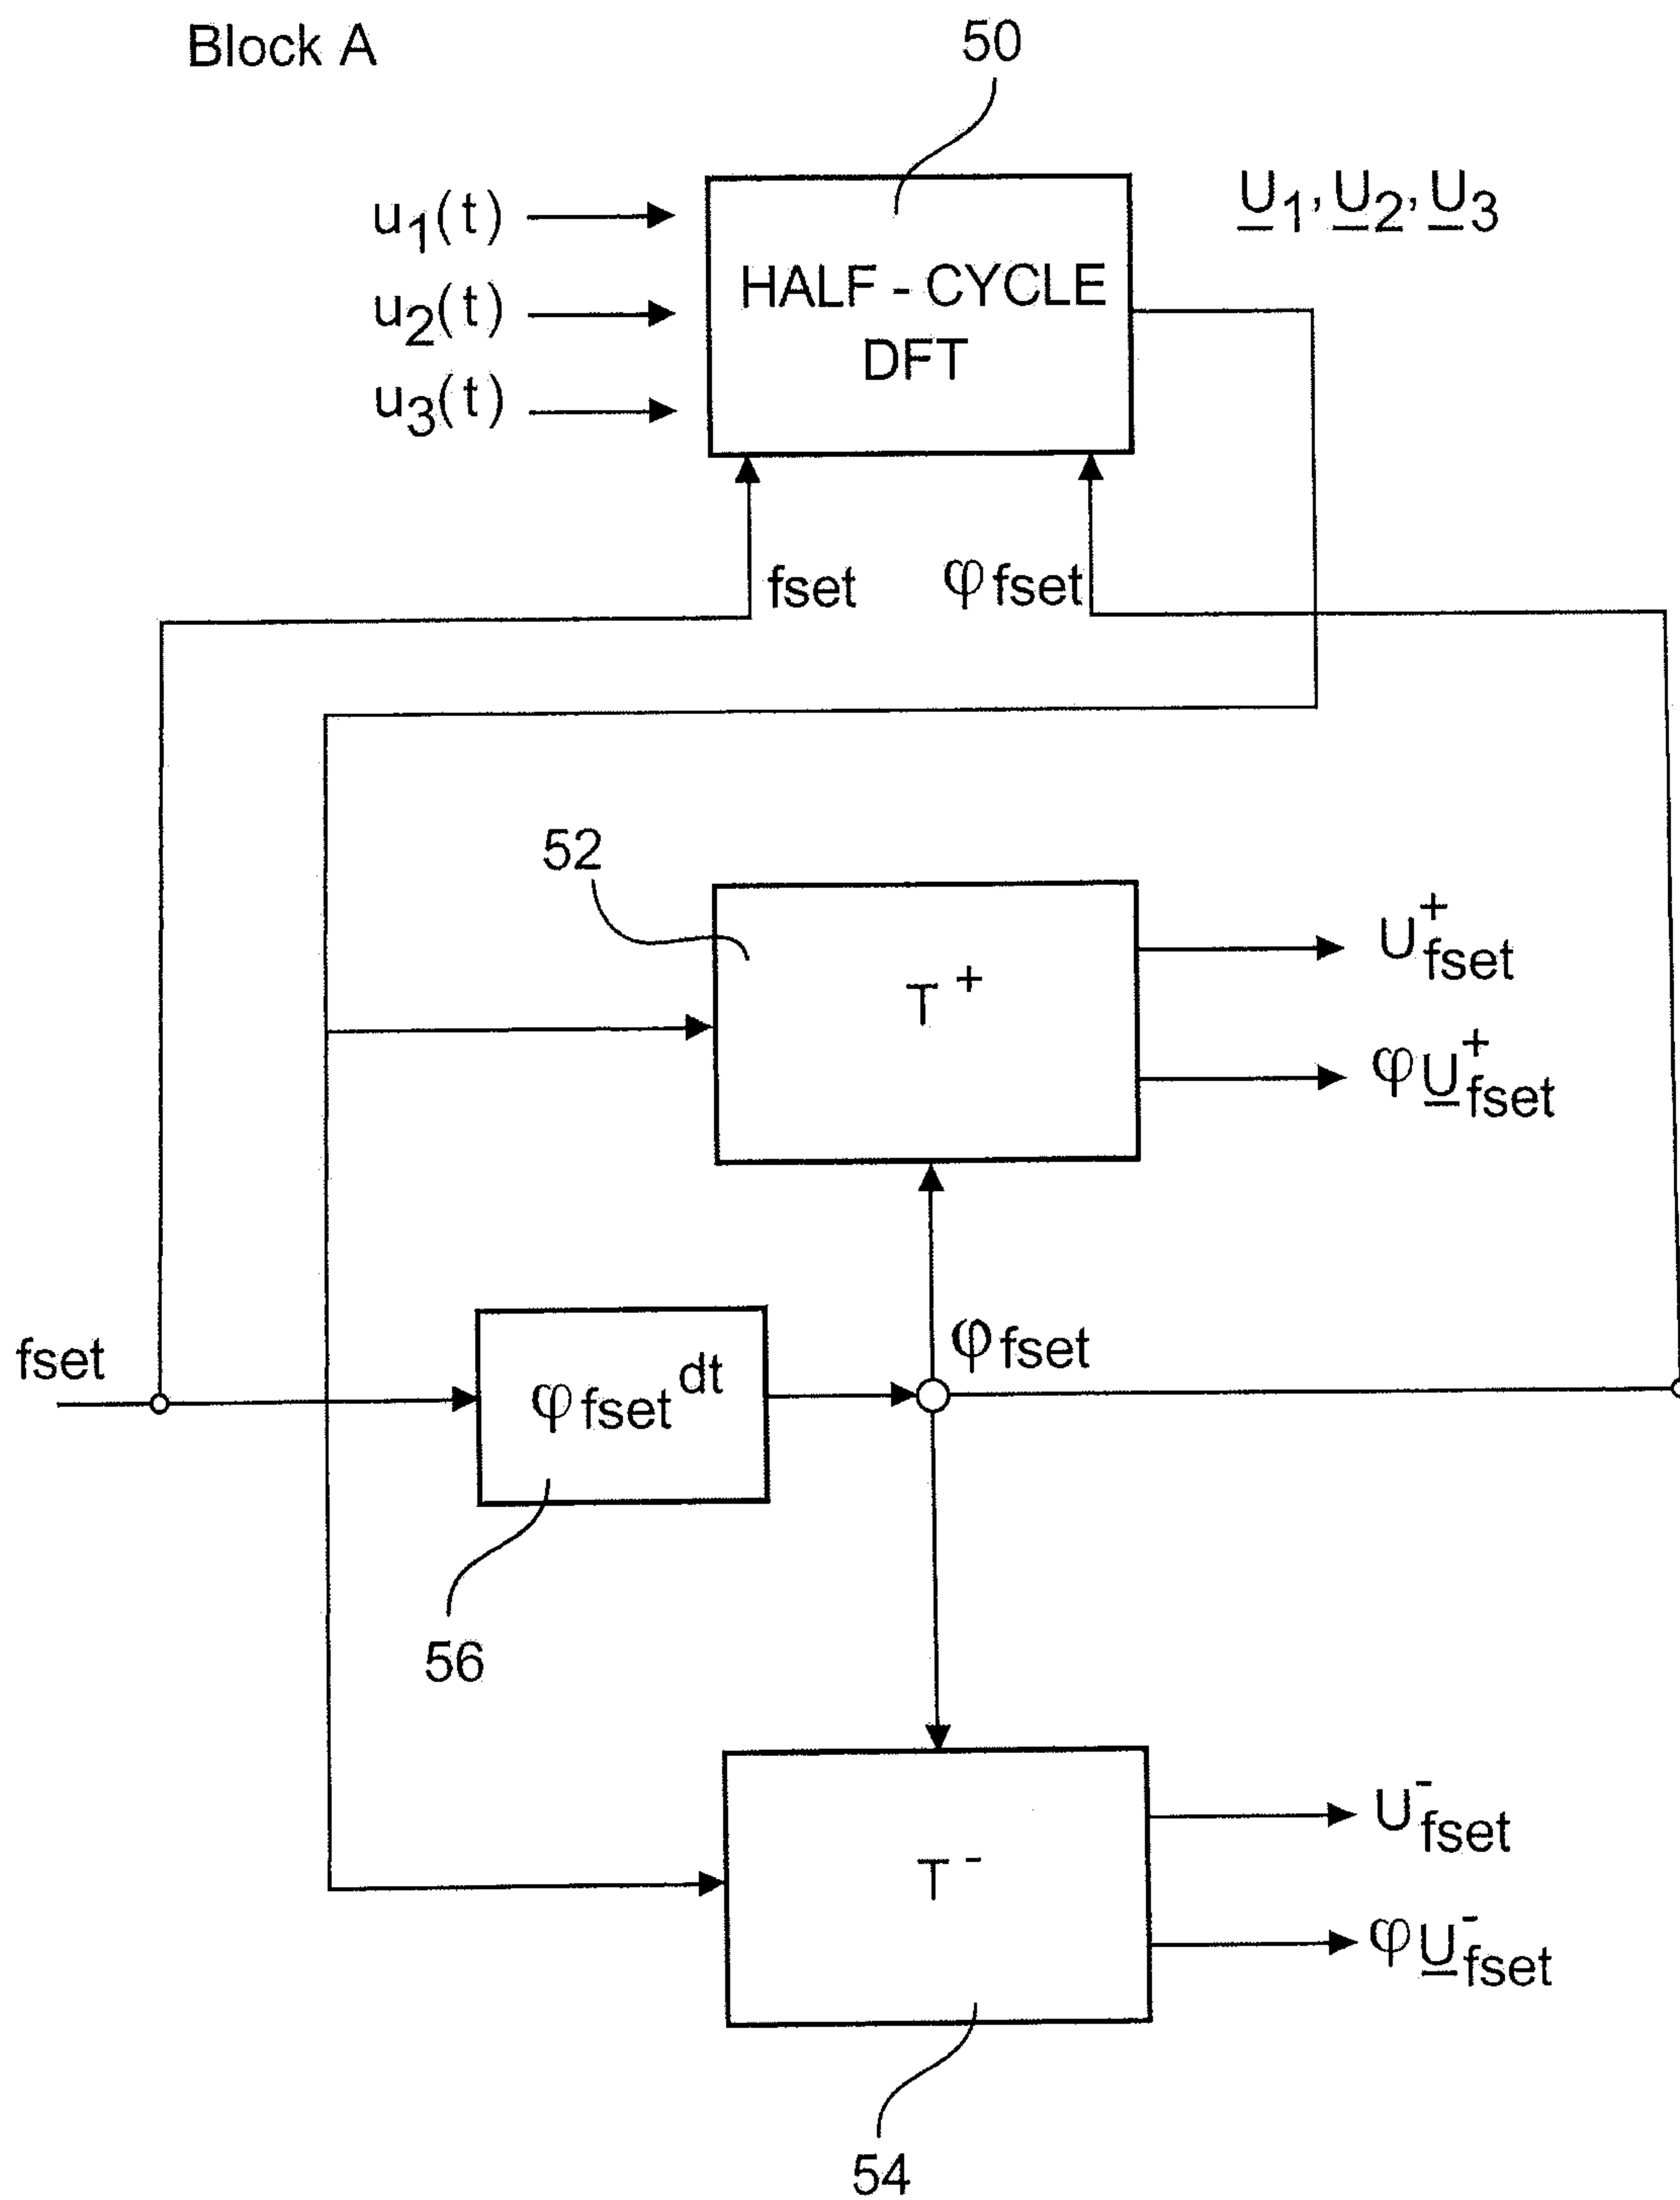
Block A

50

$u_1(t)$
$u_2(t)$
$u_3(t)$

HALF - CYCLE DFT

$\underline{U}_1, \underline{U}_2, \underline{U}_3$

fset

$\varphi$ fset

52

$T^+$

$U^+_{fset}$

$\varphi \underline{U}^+_{fset}$

fset

$\varphi$ fset$^{dt}$

$\varphi$ fset

56

$T^-$

$U^-_{fset}$

$\varphi \underline{U}^-_{fset}$

54